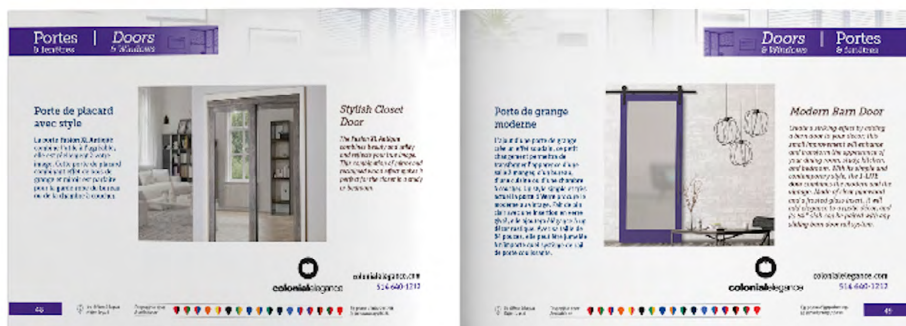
Portes & fenêtres | Doors & Windows

Porte de placard avec style

La porte Fusion XL Antique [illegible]

Stylish Closet Door

The Fusion XL Antique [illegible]

colonialelegance

colonialelegance.com
514 660-1212

46

Doors & Windows | Portes & fenêtres

Porte de grange moderne

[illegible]

Modern Barn Door

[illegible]

colonialelegance

colonialelegance.com
514 660-1212

47